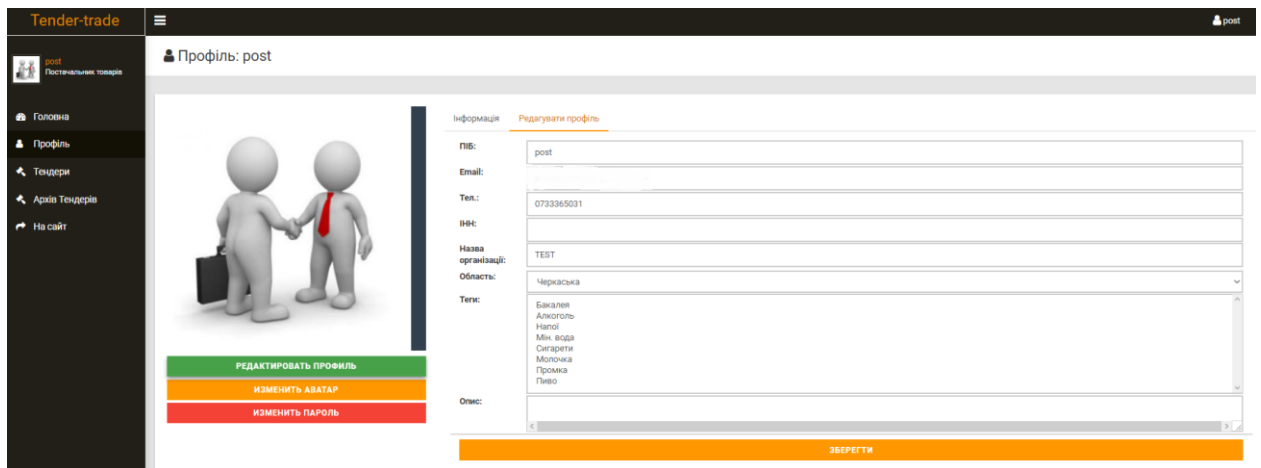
Tender-trade

post

post
Постачальник товарів

Головна
Профіль
Тендери
Архів Тендерів
На сайт

Профіль: post

РЕДАКТИРОВАТЬ ПРОФИЛЬ
ИЗМЕНИТЬ АВАТАР
ИЗМЕНИТЬ ПАРОЛЬ

Інформація
Редагувати профіль

ПІБ: post
Email: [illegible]
Тел.: 0733365031
ІНН:
Назва організації: TEST
Область: Черкаська
Теги:
Бакалея
Алкоголь
Напої
Мін. вода
Сигарети
Молочка
Промка
Пиво
Опис:

ЗБЕРЕГТИ